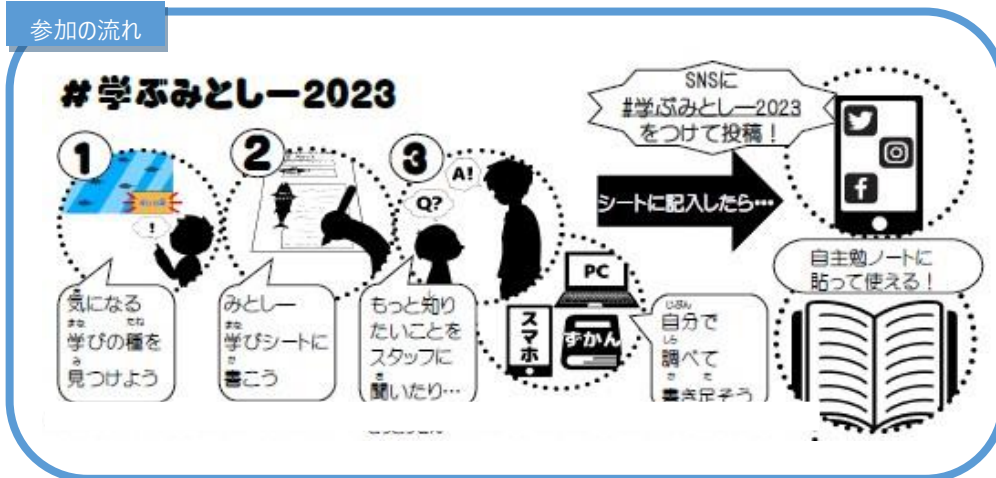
参加の流れ

#学ぶみとしー2023

1

!

気になる学びの種を見つけよう

2

みとしー学びシートに書こう

3

A!

Q?

もっと知りたいことをスタッフに聞いたり…

PC

スマホ

ずかん

自分で調べて書き足そう

SNSに
#学ぶみとしー2023
をつけて投稿！

シートに記入したら…

自主勉ノートに貼って使える！